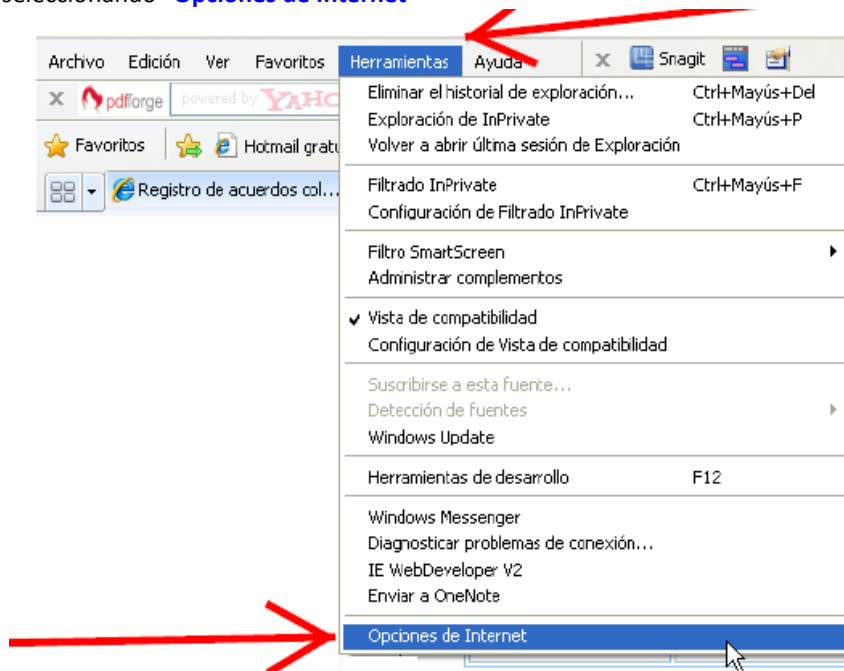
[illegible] "Opciones de Internet"

Archivo Edición Ver Favoritos Herramientas Ayuda

Snagit

pdfforge powered by YAHO

Favoritos Hotmail gratu

Registro de acuerdos col...

Eliminar el historial de exploración... Ctrl+Mayús+Del
Exploración de InPrivate Ctrl+Mayús+P
Volver a abrir última sesión de Exploración

Filtrado InPrivate Ctrl+Mayús+F
Configuración de Filtrado InPrivate

Filtro SmartScreen
Administrar complementos

Vista de compatibilidad
Configuración de Vista de compatibilidad

Suscribirse a esta fuente...
Detección de fuentes
Windows Update

Herramientas de desarrollo F12

Windows Messenger
Diagnosticar problemas de conexión...
IE WebDeveloper V2
Enviar a OneNote

Opciones de Internet